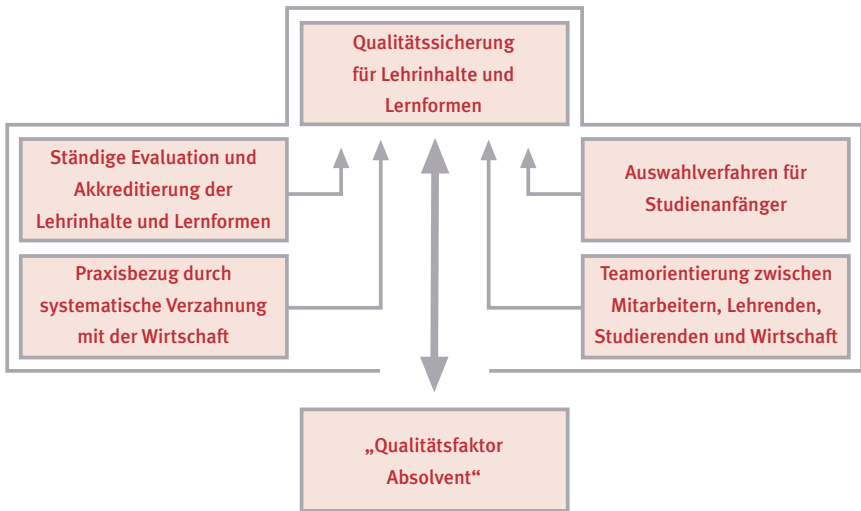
Qualitätssicherung für Lehrinhalte und Lernformen

Ständige Evaluation und Akkreditierung der Lehrinhalte und Lernformen

Praxisbezug durch systematische Verzahnung mit der Wirtschaft

Auswahlverfahren für Studienanfänger

Teamorientierung zwischen Mitarbeitern, Lehrenden, Studierenden und Wirtschaft

„Qualitätsfaktor Absolvent“